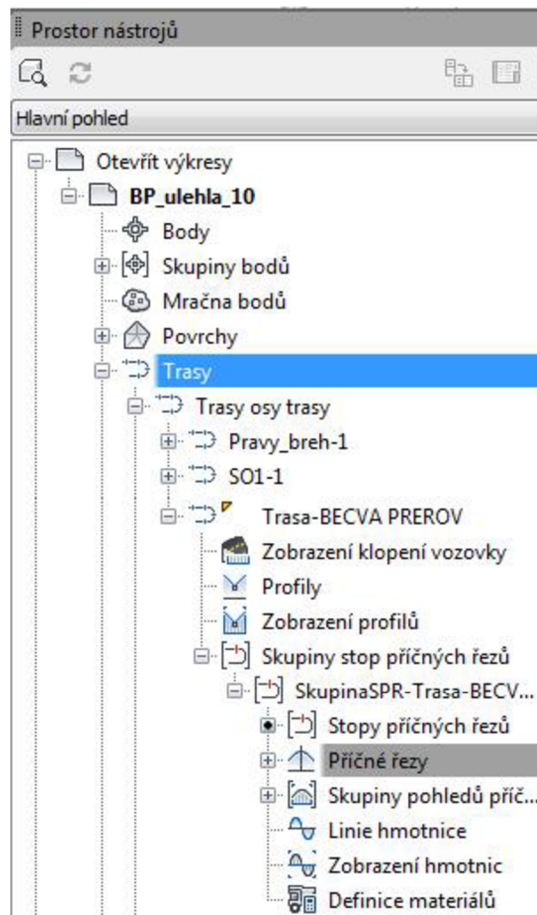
Prostor nástrojů

Hlavní pohled

Otevřít výkresy
BP_ulehla_10
Body
Skupiny bodů
Mračna bodů
Povrchy
Trasy
Trasy osy trasy
Pravy_breh-1
SO1-1
Trasa-BECVA PREROV
Zobrazení klopení vozovky
Profily
Zobrazení profilů
Skupiny stop příčných řezů
SkupinaSPR-Trasa-BECV...
Stopy příčných řezů
Příčné řezy
Skupiny pohledů příč...
Linie hmotnice
Zobrazení hmotnic
Definice materiálů